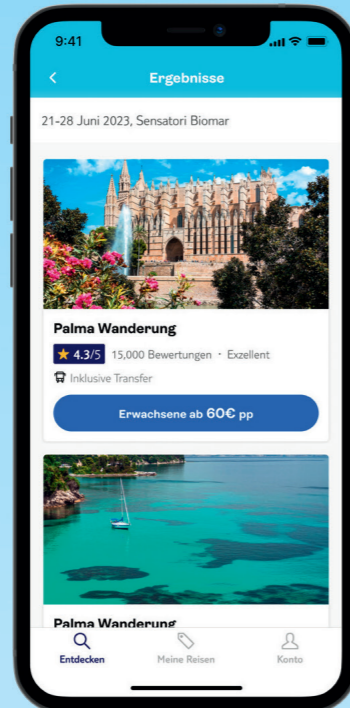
9:41

<

Ergebnisse

21-28 Juni 2023, Sensatori Biomar

Palma Wanderung

★ 4.3/5 15,000 Bewertungen · Exzellent

Inklusive Transfer

Erwachsene ab 60€ pp

Palma Wanderung

Entdecken

Meine Reisen

Konto